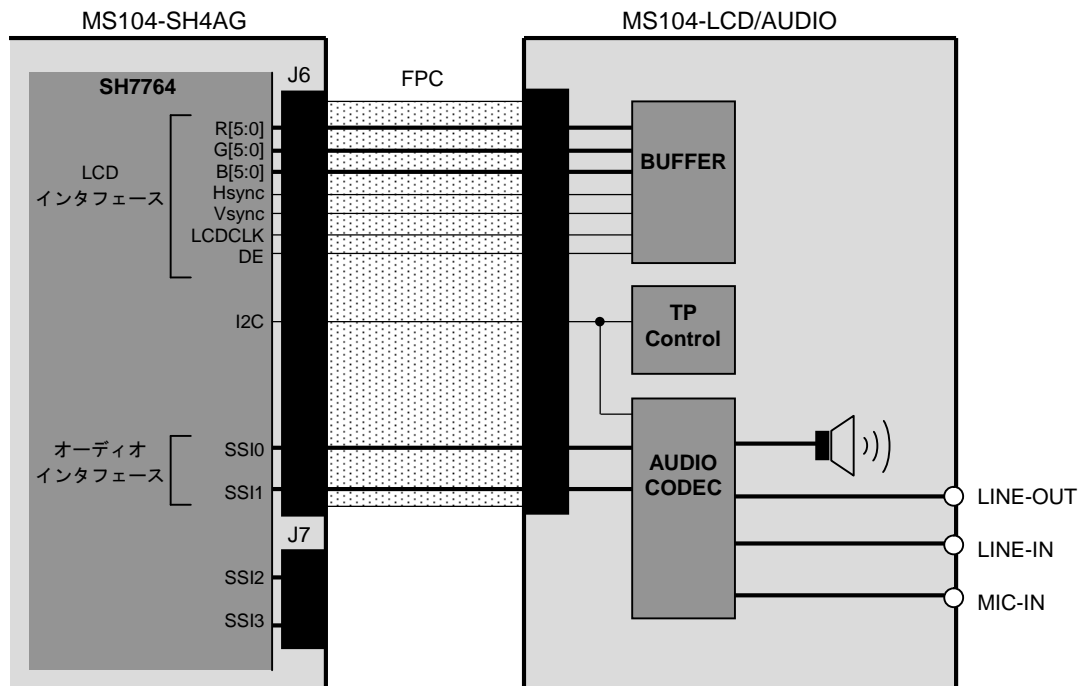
MS104-SH4AG

MS104-LCD/AUDIO

SH7764

J6

FPC

LCD
インタフェース

R[5:0]
G[5:0]
B[5:0]
Hsync
Vsync
LCDCLK
DE

BUFFER

I2C

TP
Control

オーディオ
インタフェース

SSI0
SSI1

AUDIO
CODEC

LINE-OUT

J7

SSI2
SSI3

LINE-IN

MIC-IN